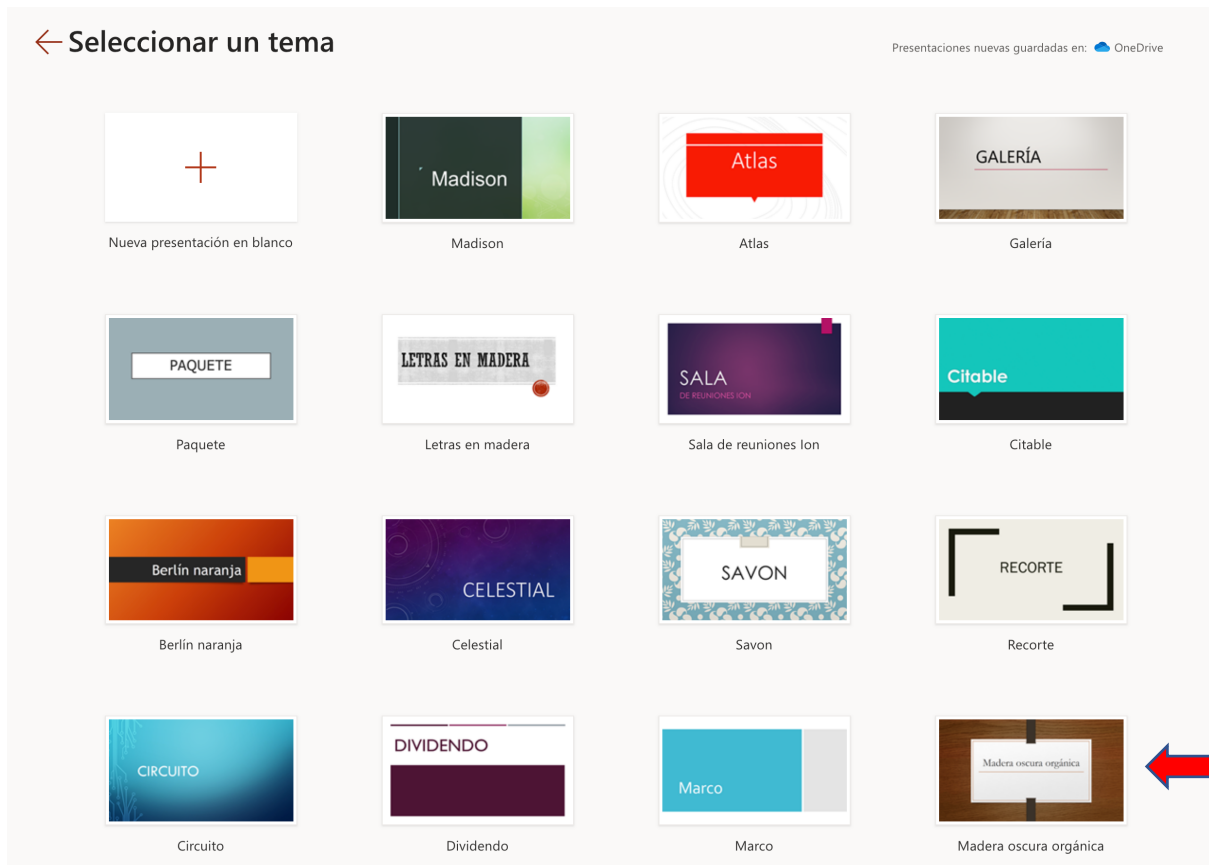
Seleccionar un tema

Presentaciones nuevas guardadas en: OneDrive

+
Nueva presentación en blanco

Madison
Madison

Atlas
Atlas

GALERÍA
Galería

PAQUETE
Paquete

LETRAS EN MADERA
Letras en madera

SALA
DE REUNIONES ION
Sala de reuniones Ion

Citable
Citable

Berlín naranja
Berlín naranja

CELESTIAL
Celestial

SAVON
Savon

RECORTE
Recorte

CIRCUITO
Circuito

DIVIDENDO
Dividendo

Marco
Marco

Madera oscura orgánica
Madera oscura orgánica